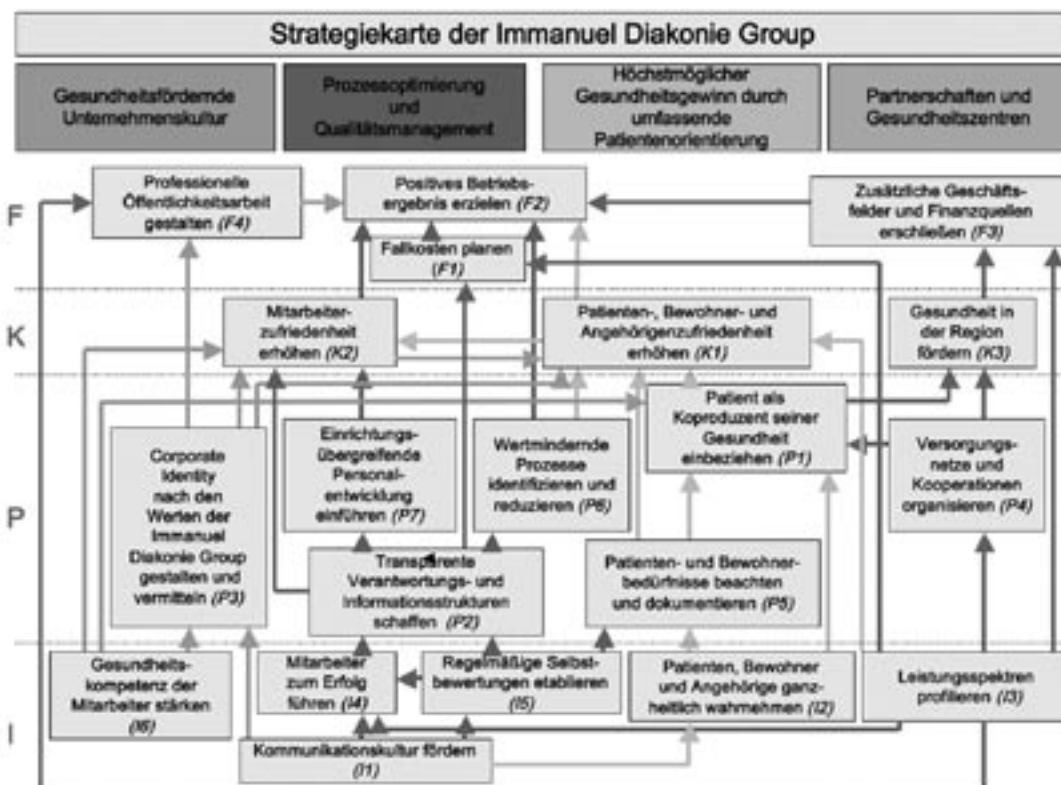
Strategiekarte der Immanuel Diakonie Group

Gesundheitsfördernde Unternehmenskultur

Prozessoptimierung und Qualitätsmanagement

Höchstmöglicher Gesundheitsgewinn durch umfassende Patientenorientierung

Partnerschaften und Gesundheitszentren

F

Professionelle Öffentlichkeitsarbeit gestalten (F4)

Positives Betriebsergebnis erzielen (F2)

Fallkosten planen (F1)

Zusätzliche Geschäftsfelder und Finanzquellen erschließen (F3)

K

Mitarbeiterzufriedenheit erhöhen (K2)

Patienten-, Bewohner- und Angehörigenzufriedenheit erhöhen (K1)

Gesundheit in der Region fördern (K3)

P

Corporate Identity nach den Werten der Immanuel Diakonie Group gestalten und vermitteln (P3)

Einrichtungsübergreifende Personalentwicklung einführen (P7)

Wertmindernde Prozesse identifizieren und reduzieren (P6)

Patient als Koproduzent seiner Gesundheit einbeziehen (P1)

Versorgungsnetze und Kooperationen organisieren (P4)

Transparente Verantwortungs- und Informationsstrukturen schaffen (P2)

Patienten- und Bewohnerbedürfnisse beachten und dokumentieren (P5)

I

Gesundheitskompetenz der Mitarbeiter stärken (I6)

Mitarbeiter zum Erfolg führen (I4)

Regelmäßige Selbstbewertungen etablieren (I5)

Patienten, Bewohner und Angehörige ganzheitlich wahrnehmen (I2)

Leistungsspektren profilieren (I3)

Kommunikationskultur fördern (I1)